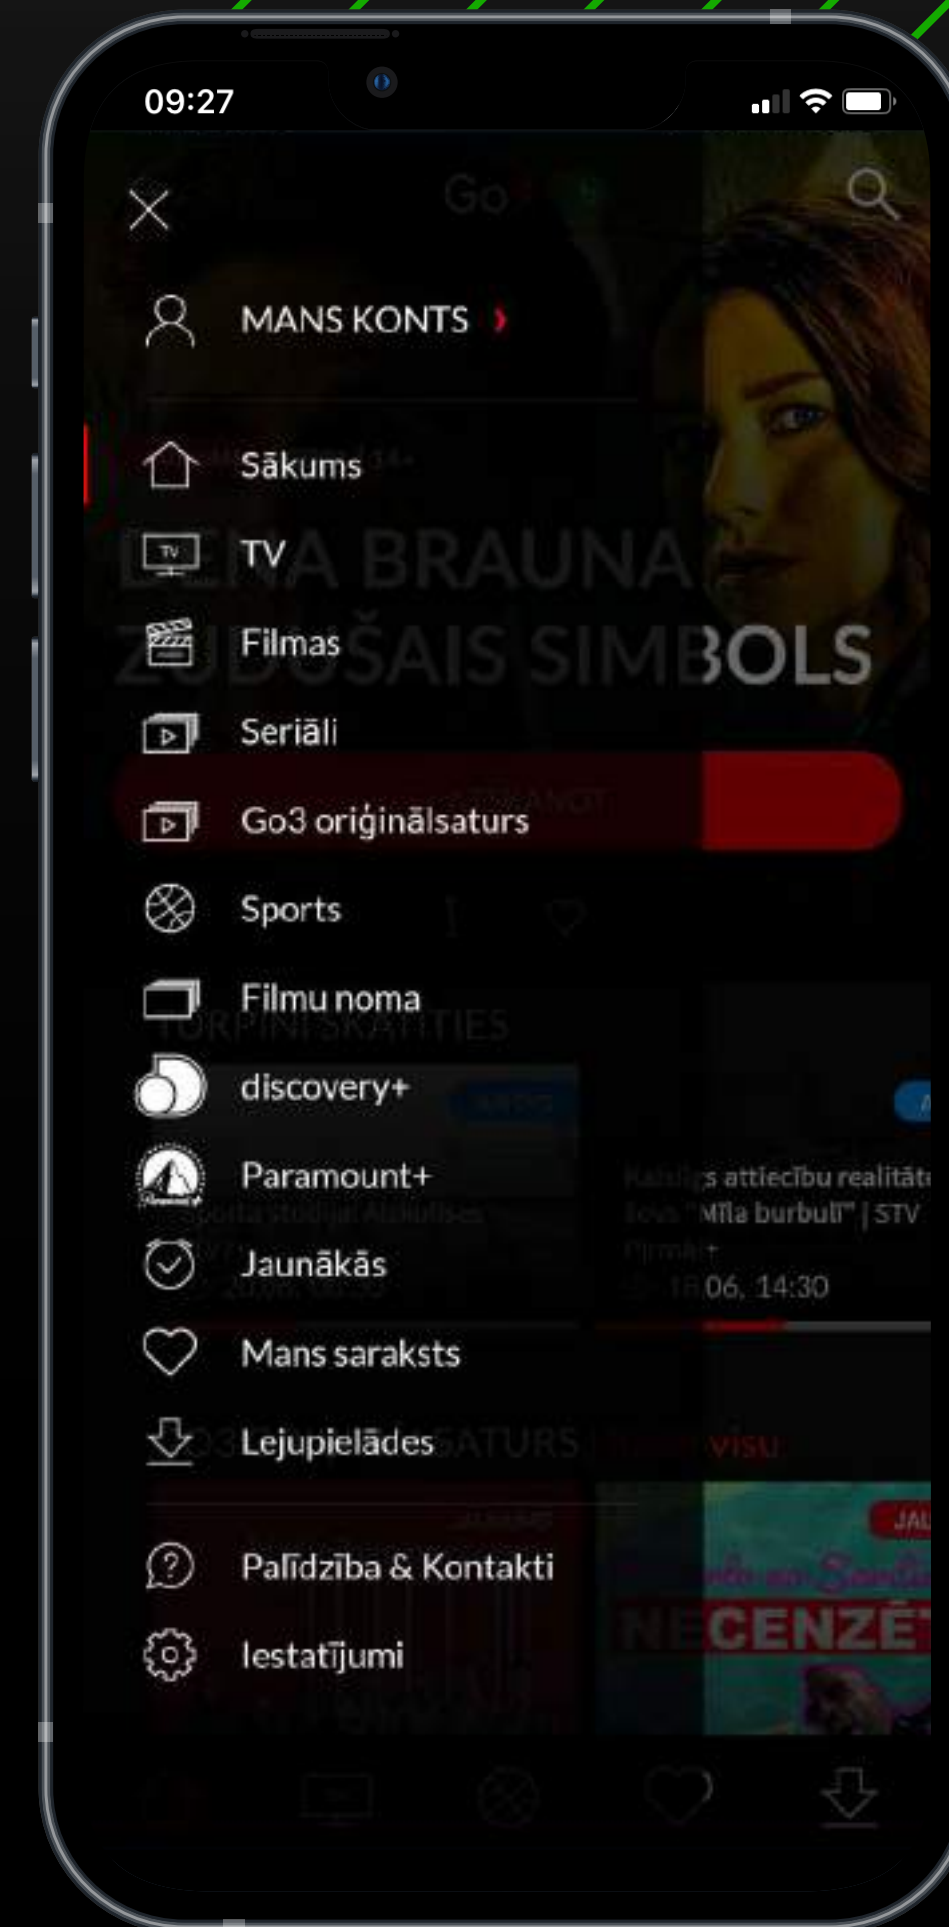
09:27

MANS KONTS

Sākums

TV

Filmas

Seriāli

Go3 oriģinālsaturs

Sports

Filmu noma

discovery+

Paramount+

Jaunākās

Mans saraksts

Lejupielādes

Palīdzība & Kontakti

Iestatījumi

BRAUNA
ZUDUŠAIS SIMBOLS

s attiecību realitāt
"Mīla burbulī" | STV
06. 14:30

NECENZĒ